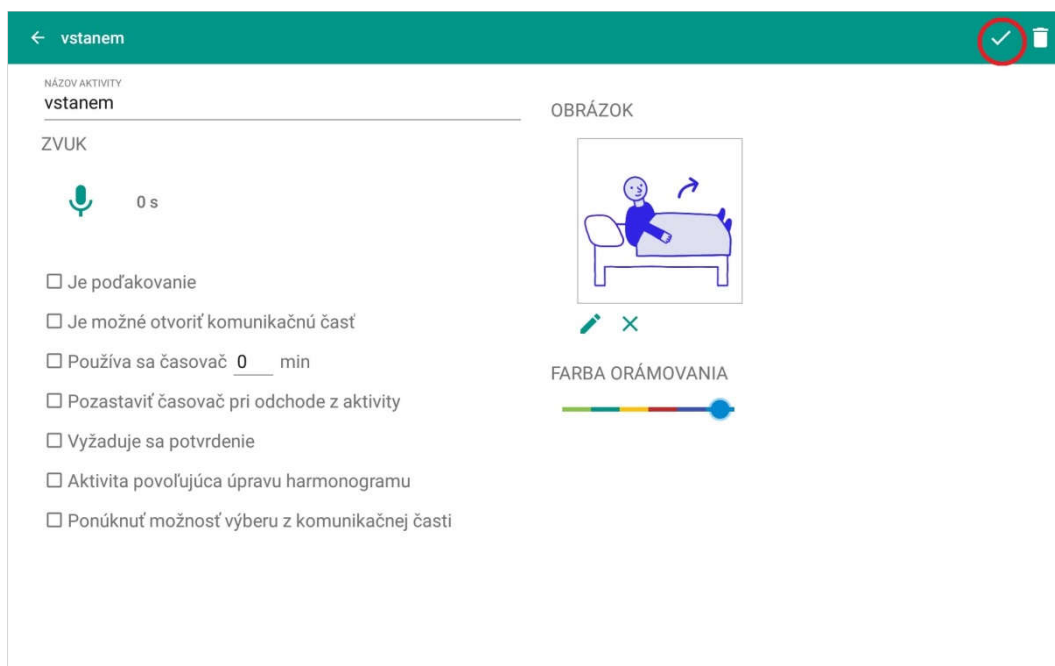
← vstanem

NÁZOV AKTIVITY
vstanem

ZVUK

0 s

☐ Je poďakovanie

☐ Je možné otvoriť komunikačnú časť

☐ Používa sa časovač 0 min

☐ Pozastaviť časovač pri odchode z aktivity

☐ Vyžaduje sa potvrdenie

☐ Aktivita povoľujúca úpravu harmonogramu

☐ Ponúknuť možnosť výberu z komunikačnej časti

OBRÁZOK

FARBA ORÁMOVANIA